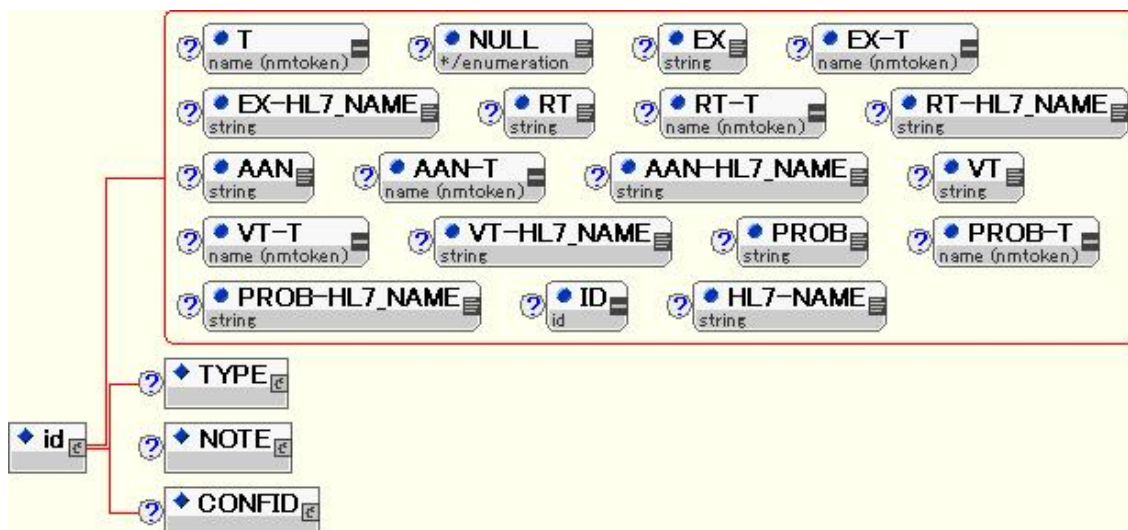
? T
name (nmtoken)

? NULL
*/enumeration

? EX
string

? EX-T
name (nmtoken)

? EX-HL7_NAME
string

? RT
string

? RT-T
name (nmtoken)

? RT-HL7_NAME
string

? AAN
string

? AAN-T
name (nmtoken)

? AAN-HL7_NAME
string

? VT
string

? VT-T
name (nmtoken)

? VT-HL7_NAME
string

? PROB
string

? PROB-T
name (nmtoken)

? PROB-HL7_NAME
string

? ID
id

? HL7-NAME
string

id

? TYPE

? NOTE

? CONFID